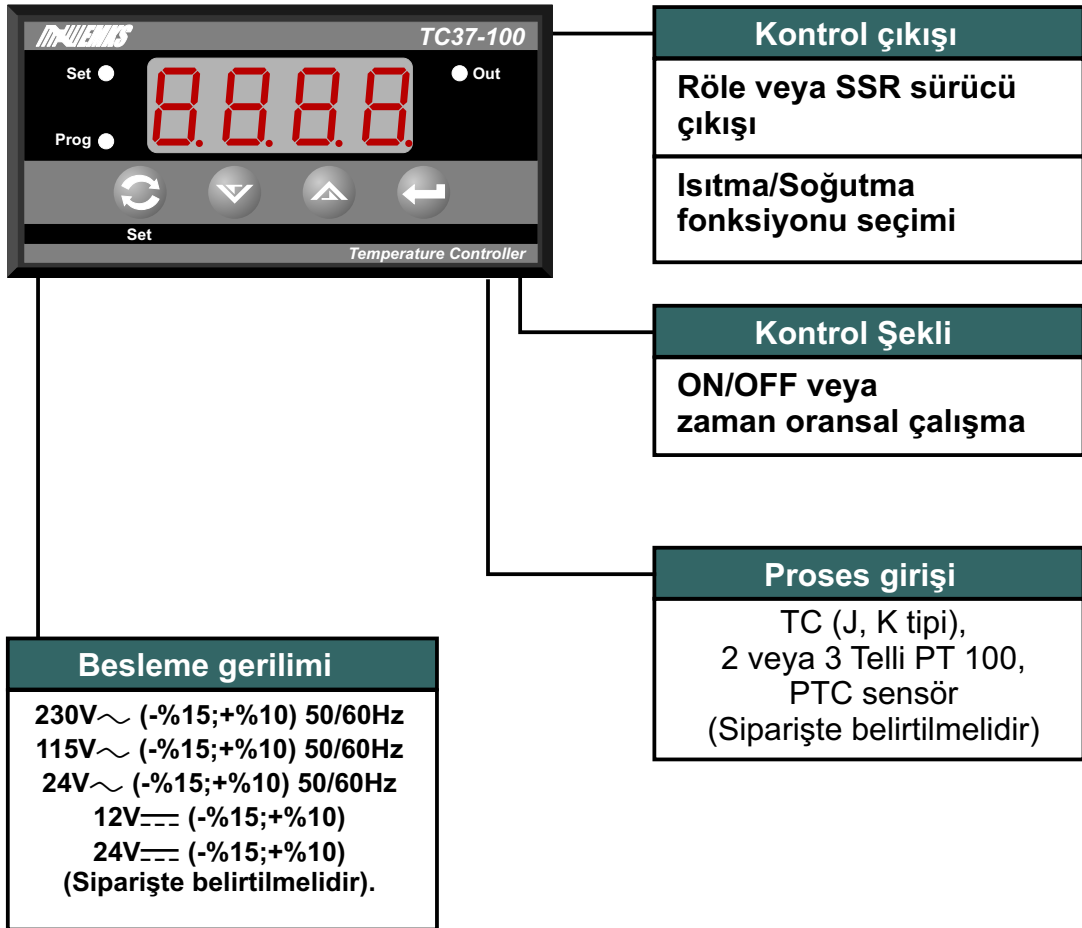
EMKO TC37-100

Set

Out

8.8.8.8.

Prog

Set

Temperature Controller

Kontrol çıkışı

Röle veya SSR sürücü çıkışı

Isıtma/Soğutma fonksiyonu seçimi

Kontrol Şekli

ON/OFF veya zaman oransal çalışma

Proses girişi

TC (J, K tipi),
2 veya 3 Telli PT 100,
PTC sensör
(Siparişte belirtilmelidir)

Besleme gerilimi

230V$\sim$ (-%15;+%10) 50/60Hz
115V$\sim$ (-%15;+%10) 50/60Hz
24V$\sim$ (-%15;+%10) 50/60Hz
12V$\eqcirc$ (-%15;+%10)
24V$\eqcirc$ (-%15;+%10)
(Siparişte belirtilmelidir).